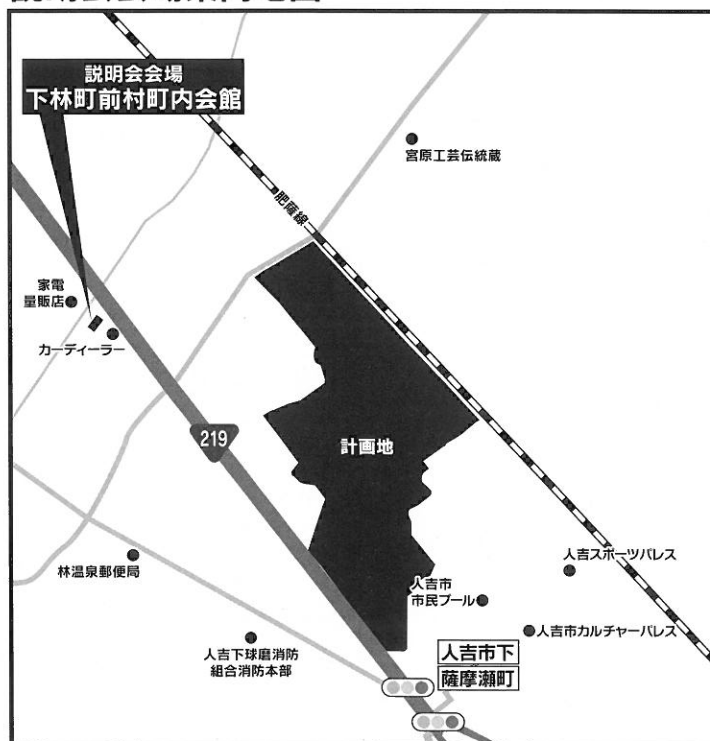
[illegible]

説明会会場
下林町前村町内会館

宮原工芸伝統蔵

肥薩線

家電
量販店

カーディーラー

219

計画地

林温泉郵便局

人吉スポーツパレス

人吉市
市民プール

人吉市カルチャーパレス

人吉下球磨消防
組合消防本部

人吉市下
薩摩瀬町